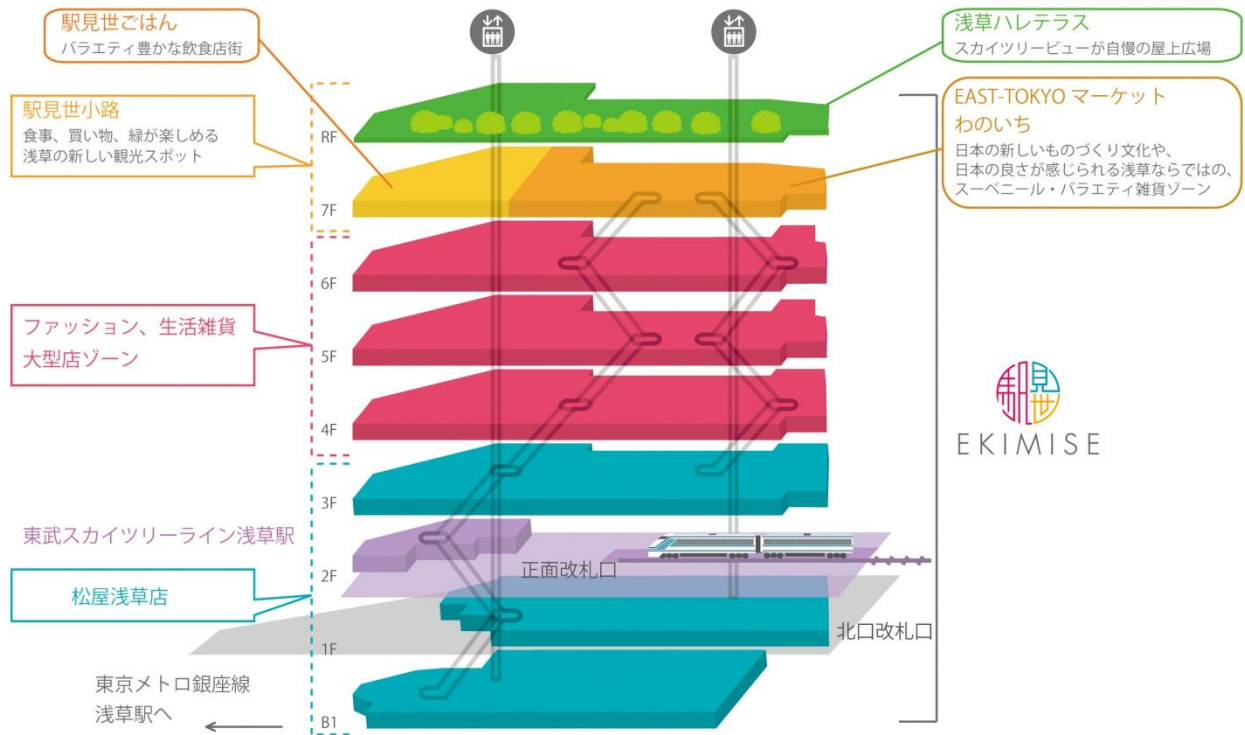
駅見世ごはん
バラエティ豊かな飲食店街

駅見世小路
食事、買い物、緑が楽しめる
浅草の新しい観光スポット

浅草ハレテラス
スカイツリービューが自慢の屋上広場

EAST-TOKYO マーケット
わのいち
日本の新しいものづくり文化や、
日本の良さが感じられる浅草ならではの、
スーベニール・バラエティ雑貨ゾーン

RF
7F
6F
5F
4F
3F
2F
1F
B1

ファッション、生活雑貨
大型店ゾーン

EKIMISE

東武スカイツリーライン浅草駅

正面改札口

松屋浅草店

北口改札口

東京メトロ銀座線
浅草駅へ